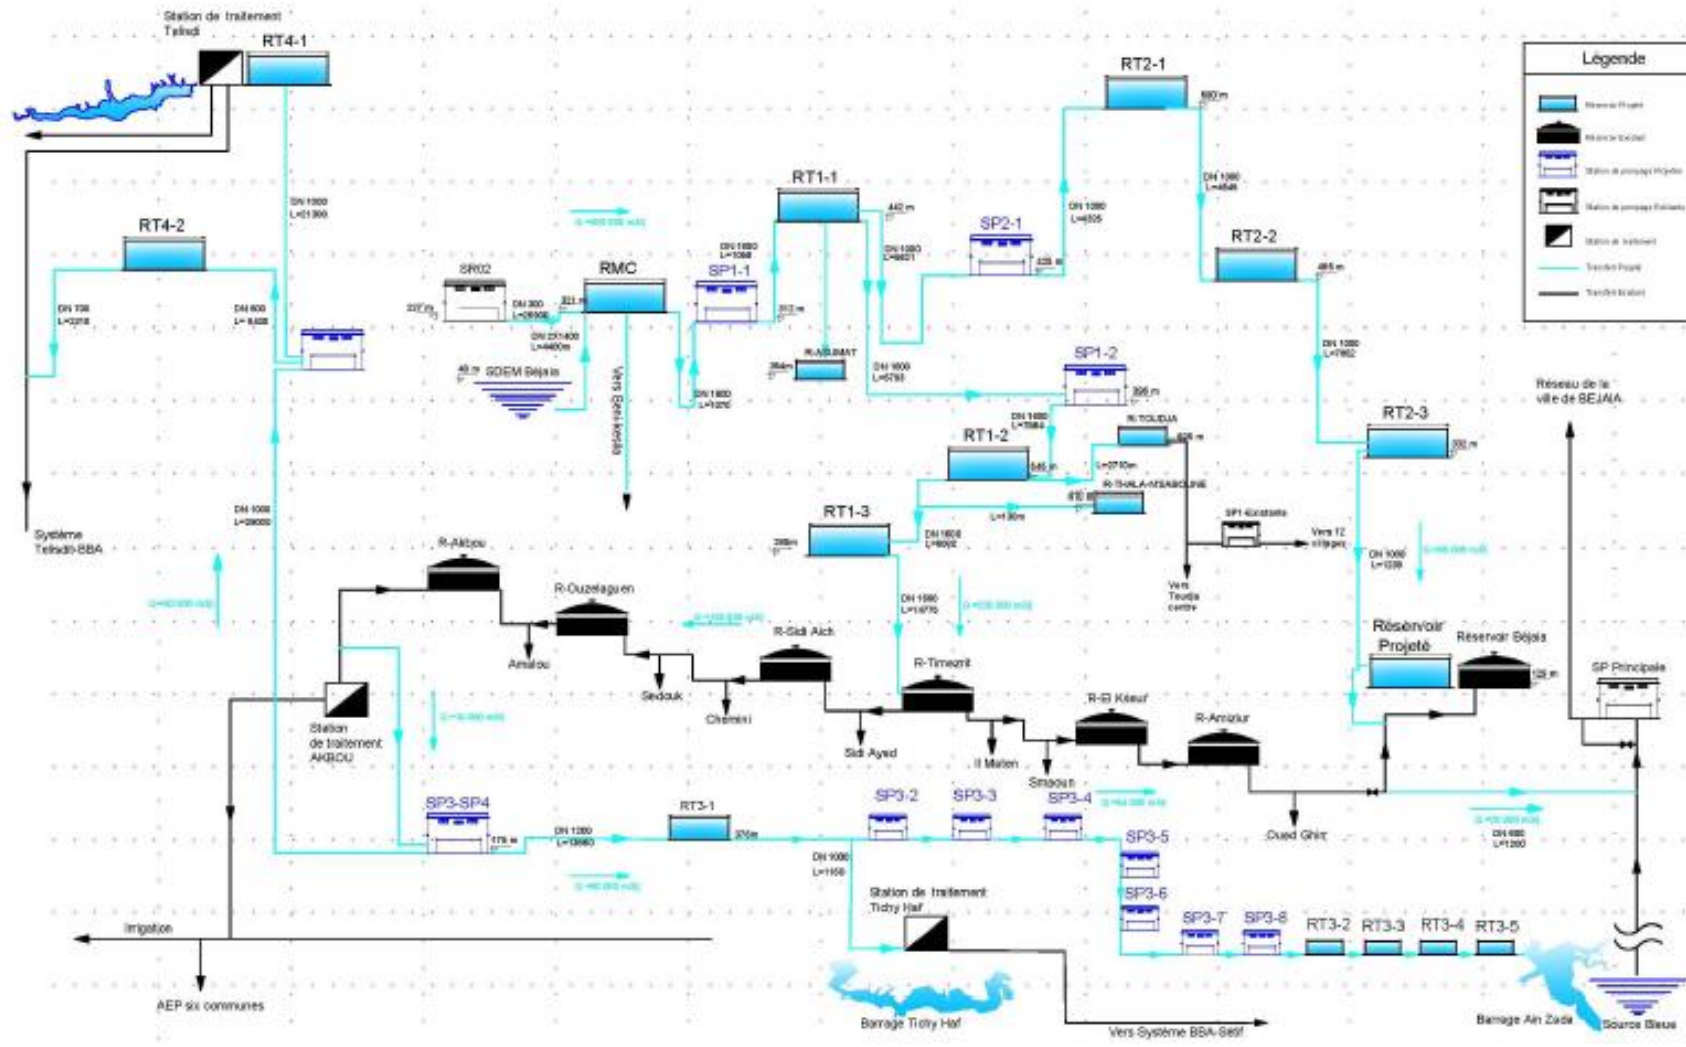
Station de traitement Tichdi

RT4-1

Légende

RT2-1

RT1-1

RT4-2

SP2-1

RT2-2

SR02

RMC

SP1-1

SP1-2

Réseau de la ville de BEJAIA

RT1-2

RT2-3

RT1-3

Système Tichdi-BBA

R-Akbou

R-Ouzelaguen

R-Sidi Aich

Réservoir Projeté

Réservoir Béjaia

SP Principale

Amalou

R-Timezrit

Seddouk

Chemini

Station de traitement AKBOU

Sidi Ayad

R-El Kseur

R-Amizur

Il Maten

Smaoun

SP3-SP4

RT3-1

SP3-2

SP3-3

SP3-4

SP3-5

Oued Ghir

SP3-6

Station de traitement Tichy Haf

Irrigation

SP3-7

SP3-8

RT3-2

RT3-3

RT3-4

RT3-5

AEP six communes

Barrage Tichy Haf

Vers Système BBA-Sétif

Barrage Ain Zada

Source Bleue

SDEM Béjaia

Vers Beni-ksila

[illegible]